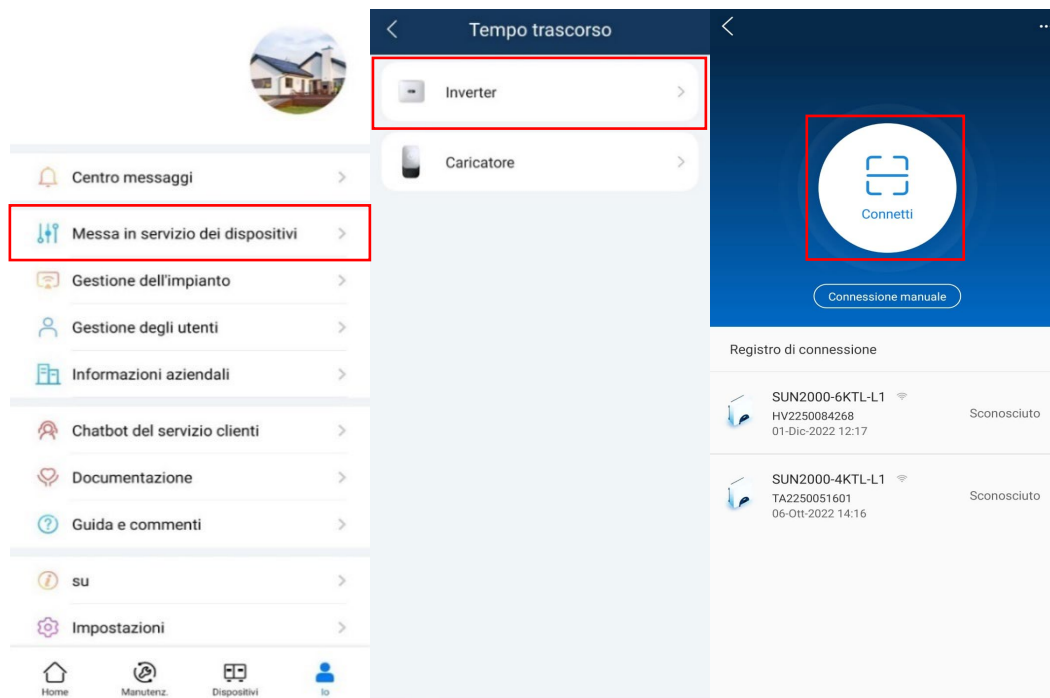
Centro messaggi

Messa in servizio dei dispositivi

Gestione dell'impianto

Gestione degli utenti

Informazioni aziendali

Chatbot del servizio clienti

Documentazione

Guida e commenti

su

Impostazioni

Home Manutenz. Dispositivi Io

Tempo trascorso

Inverter

Caricatore

Connetti

Connessione manuale

Registro di connessione

SUN2000-6KTL-L1
HV2250084268
01-Dic-2022 12:17
Sconosciuto

SUN2000-4KTL-L1
TA2250051601
06-Ott-2022 14:16
Sconosciuto